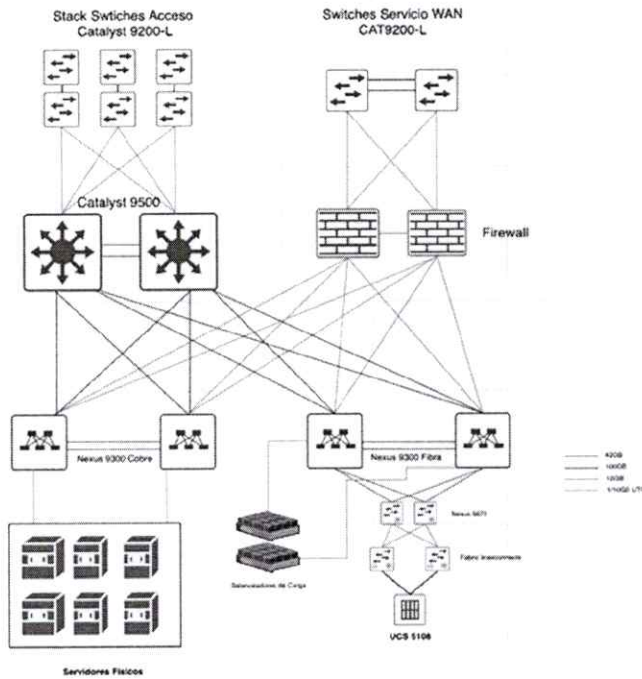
Stack Swtiches Acceso
Catalyst 9200-L

Switches Servicio WAN
CAT9200-L

Catalyst 9500

Firewall

Nexus 9300 Cobre

Nexus 9300 Fibra

40GB
100GB
10GB
1/10GB UTP

Nexus 5671

Fabric Interconnect

Balanceadores de Carga

UCS 5108

Servidores Fisicos